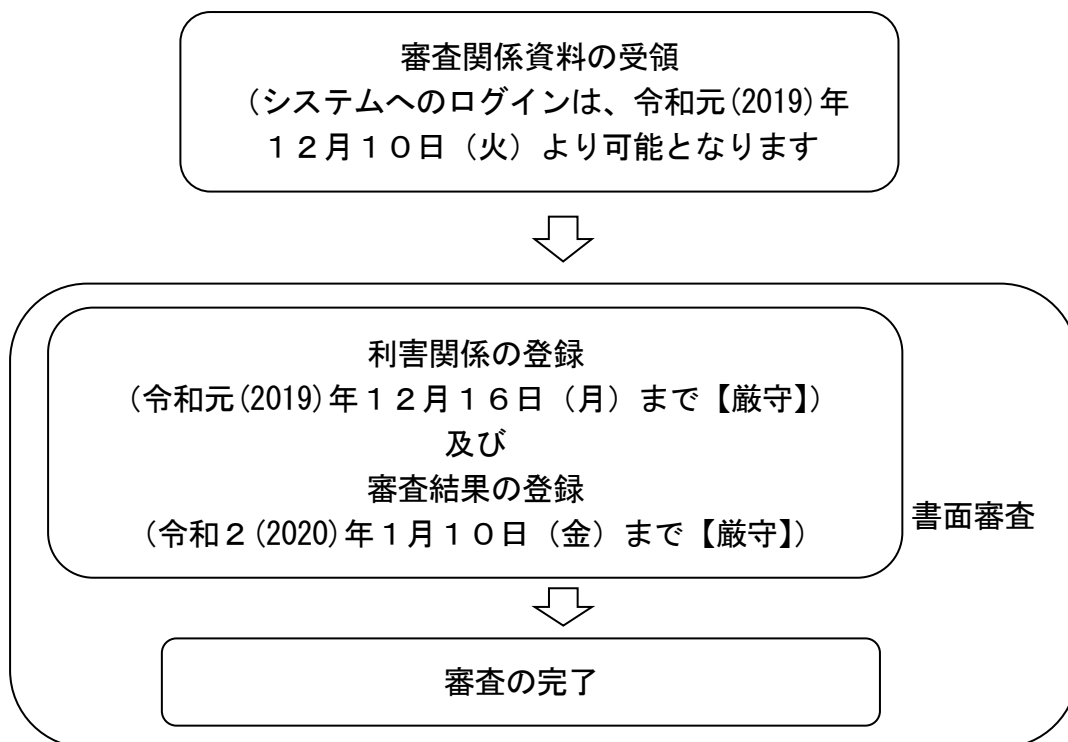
審査関係資料の受領
（システムへのログインは、令和元(2019)年１２月１０日（火）より可能となります

利害関係の登録
（令和元(2019)年１２月１６日（月）まで【厳守】）
及び
審査結果の登録
（令和２(2020)年１月１０日（金）まで【厳守】）

書面審査

審査の完了